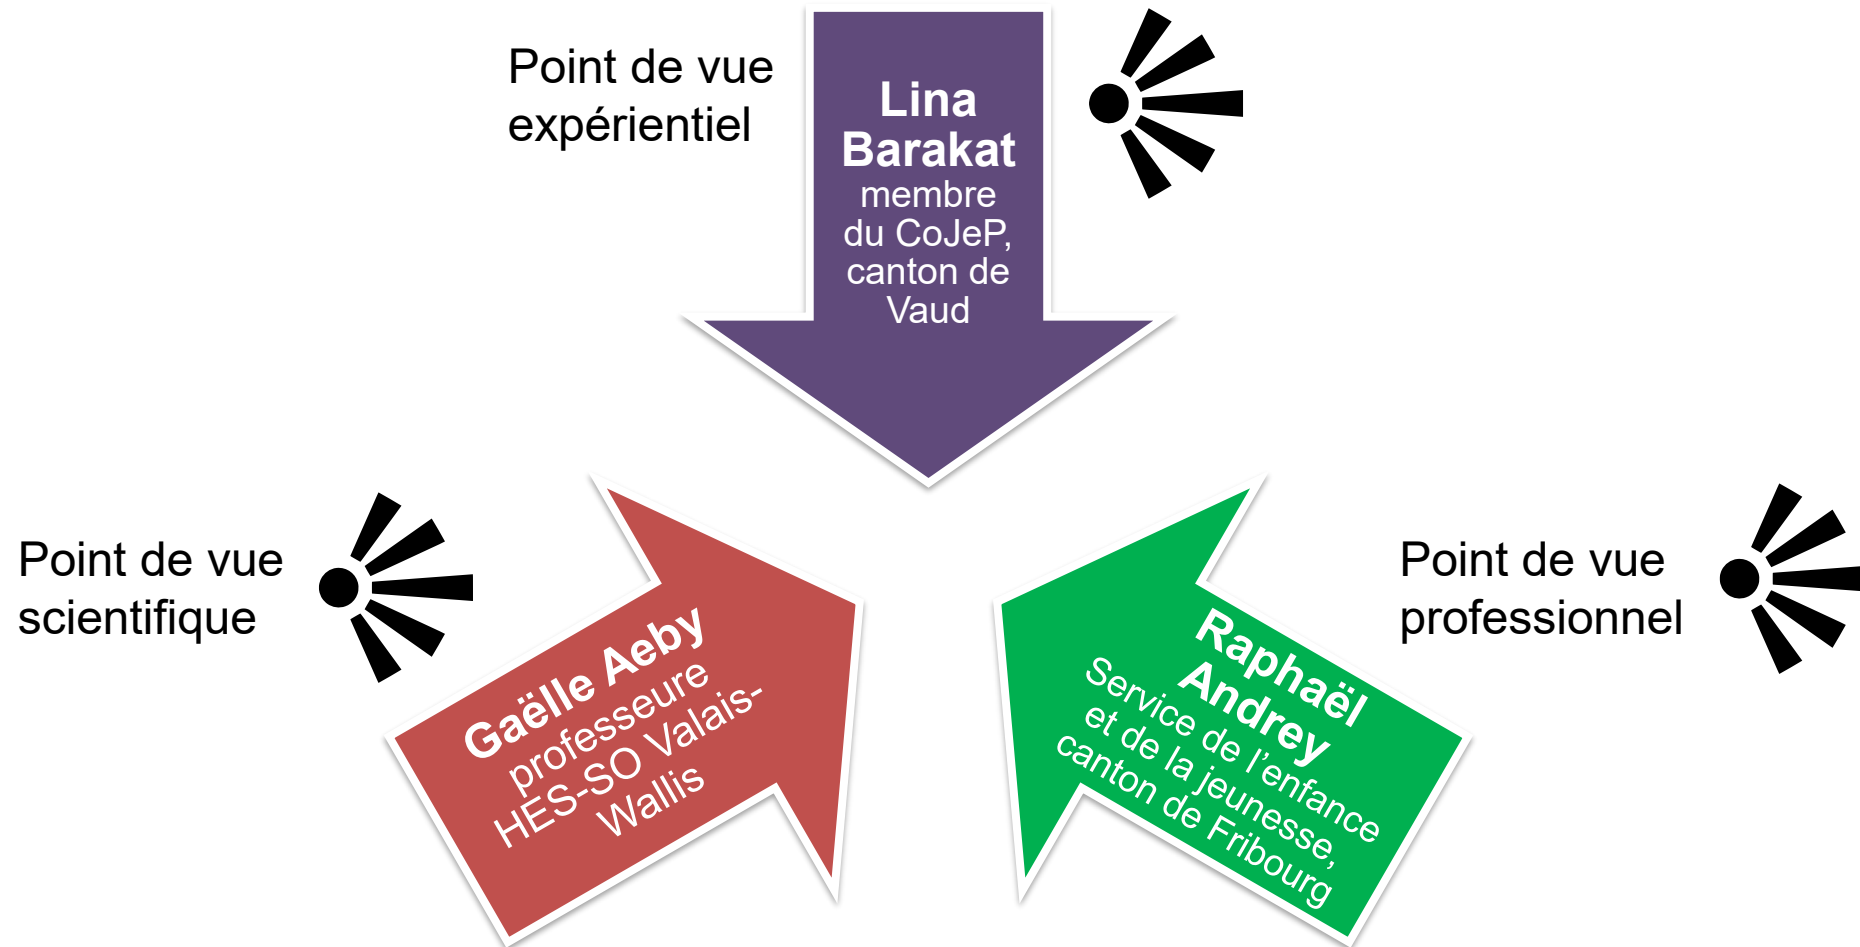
Point de vue expérientiel

Lina Barakat
membre du CoJeP, canton de Vaud

Point de vue scientifique

Gaëlle Aeby
professeure HES-SO Valais-Wallis

Point de vue professionnel

Raphaël Andrey
Service de l'enfance et de la jeunesse, canton de Fribourg